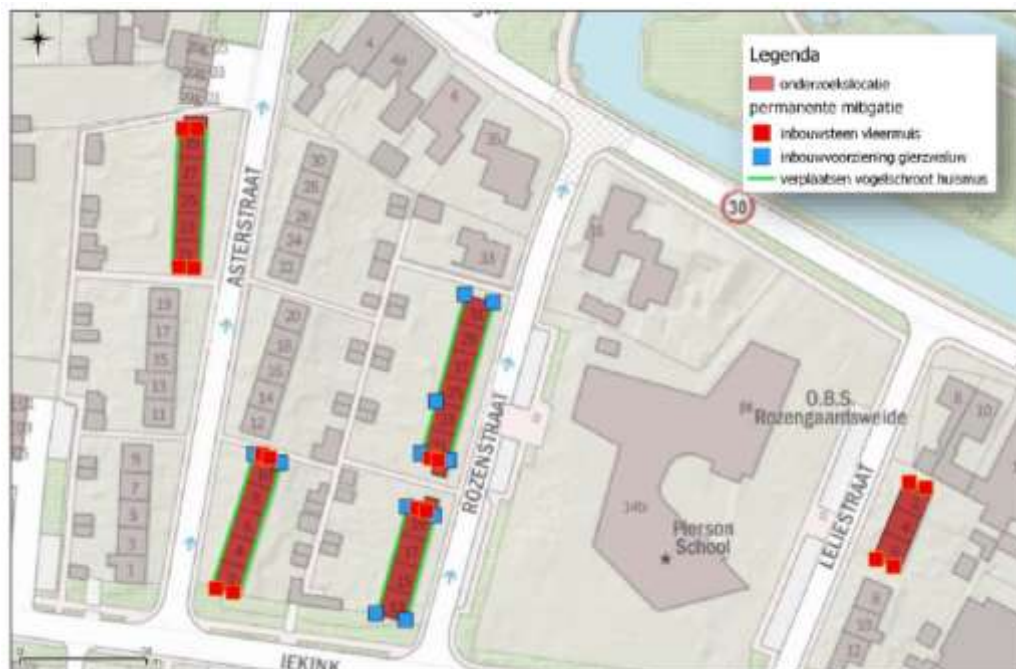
Legenda
onderzoekslocatie
permanente mitigatie
inbouwsteen vleermuis
inbouwvoorziening gierzwaluw
verplaatsen vogelschroot huismus

ASTERSTRAAT
ROZENSTRAAT
LELIESTRAAT
IEKINK

30

O.B.S.
Rozengaardsweide
Pierson
School

4
4A
6
35
30
28
26
24
22
33
19
17
15
13
11
20
18
16
14
12
9
7
5
3
1
34
34b
8
10
9
8